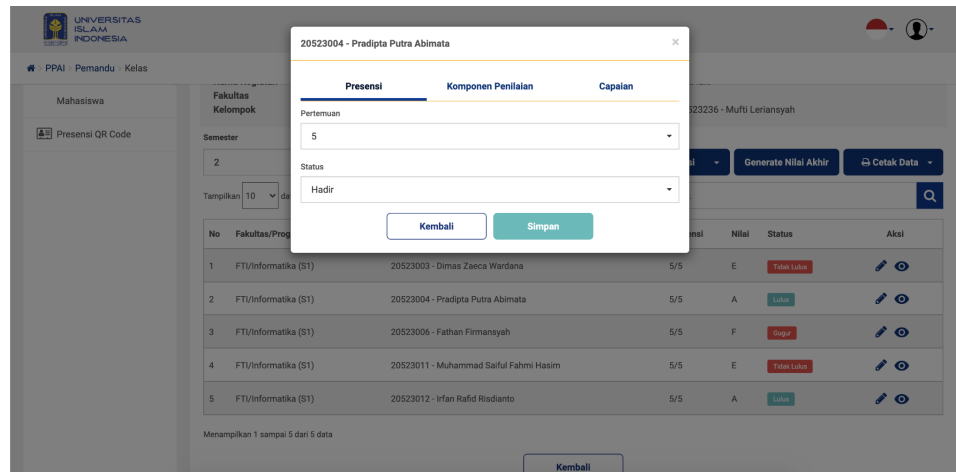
UNIVERSITAS ISLAM INDONESIA

PPAI > Pemandu > Kelas

Mahasiswa

Presensi QR Code

Fakultas
Kelompok

523236 - Mufti Leriansyah

Semester

2

Tampilkan 10 da

Generate Nilai Akhir

Cetak Data

20523004 - Pradipta Putra Abimata

×

Presensi

Komponen Penilaian

Capaian

Pertemuan

5

Status

Hadir

Kembali

Simpan

| No | Fakultas/Prog | | nsi | Nilai | Status | Aksi |
|---|---|---|---|---|---|---|
| 1 | FTI/Informatika (S1) | 20523003 - Dimas Zaeca Wardana | 5/5 | E | Tidak Lulus | |
| 2 | FTI/Informatika (S1) | 20523004 - Pradipta Putra Abimata | 5/5 | A | Lulus | |
| 3 | FTI/Informatika (S1) | 20523006 - Fathan Firmansyah | 5/5 | F | Gugur | |
| 4 | FTI/Informatika (S1) | 20523011 - Muhammad Saiful Fahmi Hasim | 5/5 | E | Tidak Lulus | |
| 5 | FTI/Informatika (S1) | 20523012 - Irfan Rafid Risdianto | 5/5 | A | Lulus | |

Menampilkan 1 sampai 5 dari 5 data

Kembali